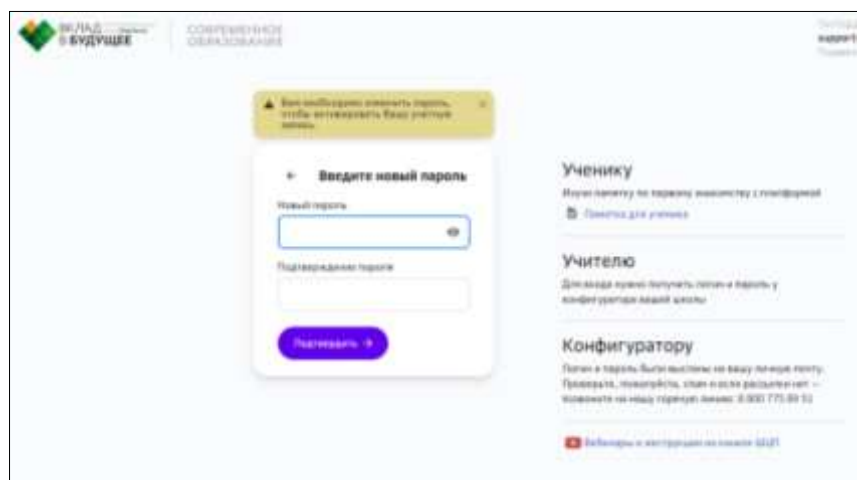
ВКЛАД В БУДУЩЕЕ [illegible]

СОВРЕМЕННОЕ ОБРАЗОВАНИЕ

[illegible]

Вам необходимо изменить пароль, чтобы активировать Ваш учетную запись.

← Введите новый пароль

Новый пароль

Подтверждение пароля

Подтвердить →

Ученику

Изучи памятку по первому знакомству с платформой

Памятка для ученика

Учителю

Для входа нужно получить логин и пароль у конфигуратора вашей школы

Конфигуратору

Логин и пароль были высланы на вашу личную почту. Проверьте, пожалуйста, спам и если рассылки нет — позвоните на нашу горячую линию: 8 800 775 89 51

Вебинары и инструкции на канале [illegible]